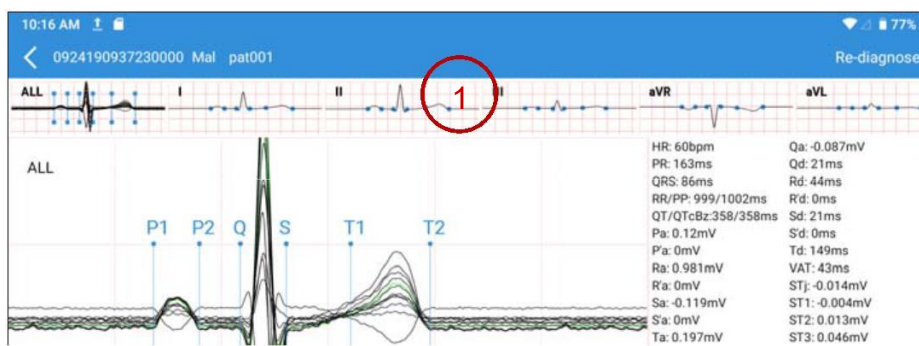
10:16 AM
77%
0924190937230000 Mal pat001
Re-diagnose
ALL
I
II
1
III
aVR
aVL
ALL
P1 P2 Q S T1 T2

HR: 60bpm
PR: 163ms
QRS: 86ms
RR/PP: 999/1002ms
QT/QTcBz:358/358ms
Pa: 0.12mV
P'a: 0mV
Ra: 0.981mV
R'a: 0mV
Sa: -0.119mV
S'a: 0mV
Ta: 0.197mV

Qa: -0.087mV
Qd: 21ms
Rd: 44ms
R'd: 0ms
Sd: 21ms
S'd: 0ms
Td: 149ms
VAT: 43ms
STj: -0.014mV
ST1: -0.004mV
ST2: 0.013mV
ST3: 0.046mV